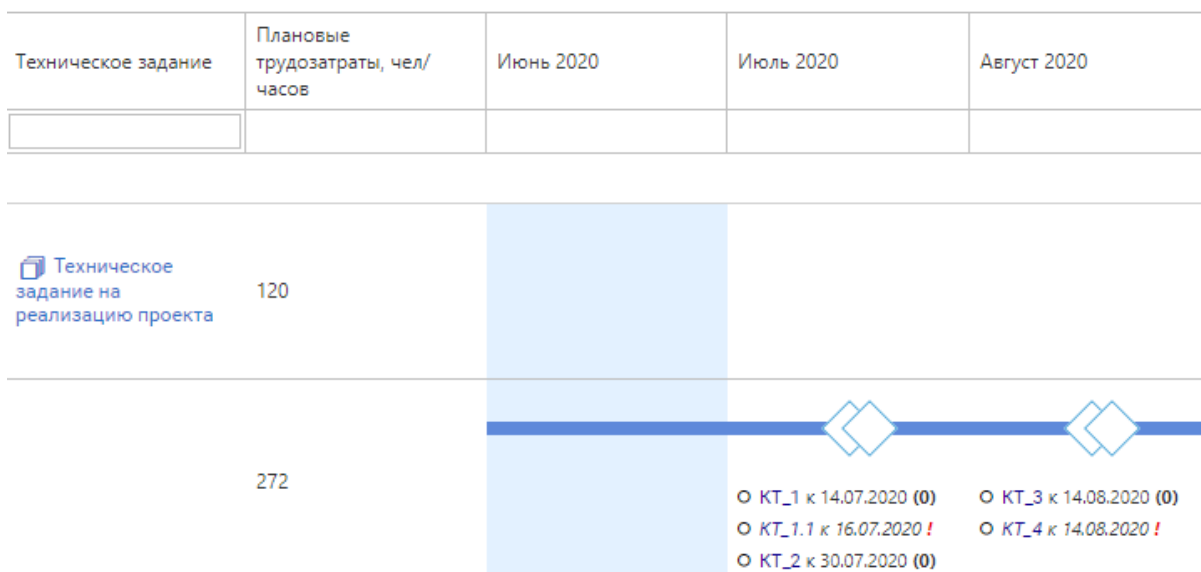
| Техническое задание | Плановые трудозатраты, чел/часов | Июнь 2020 | Июль 2020 | Август 2020 |
|---|---|---|---|---|
| | | | | |
| Техническое задание на реализацию проекта | 120 | | | |
| | 272 | | КТ_1 к 14.07.2020 **(0)**<br>*КТ_1.1 к 16.07.2020* **!**<br>КТ_2 к 30.07.2020 **(0)** | КТ_3 к 14.08.2020 **(0)**<br>*КТ_4 к 14.08.2020* **!** |